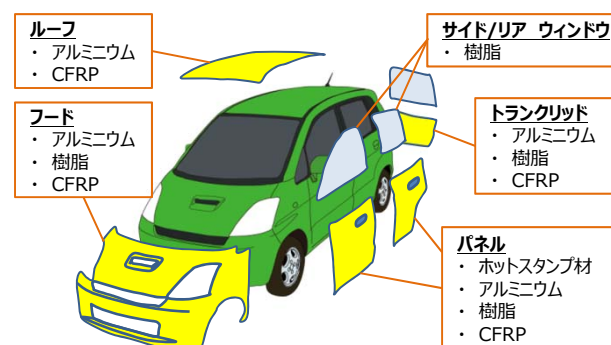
ルーフ
・ アルミニウム
・ CFRP

フード
・ アルミニウム
・ 樹脂
・ CFRP

サイド/リア ウィンドウ
・ 樹脂

トランクリッド
・ アルミニウム
・ 樹脂
・ CFRP

パネル
・ ホットスタンプ材
・ アルミニウム
・ 樹脂
・ CFRP